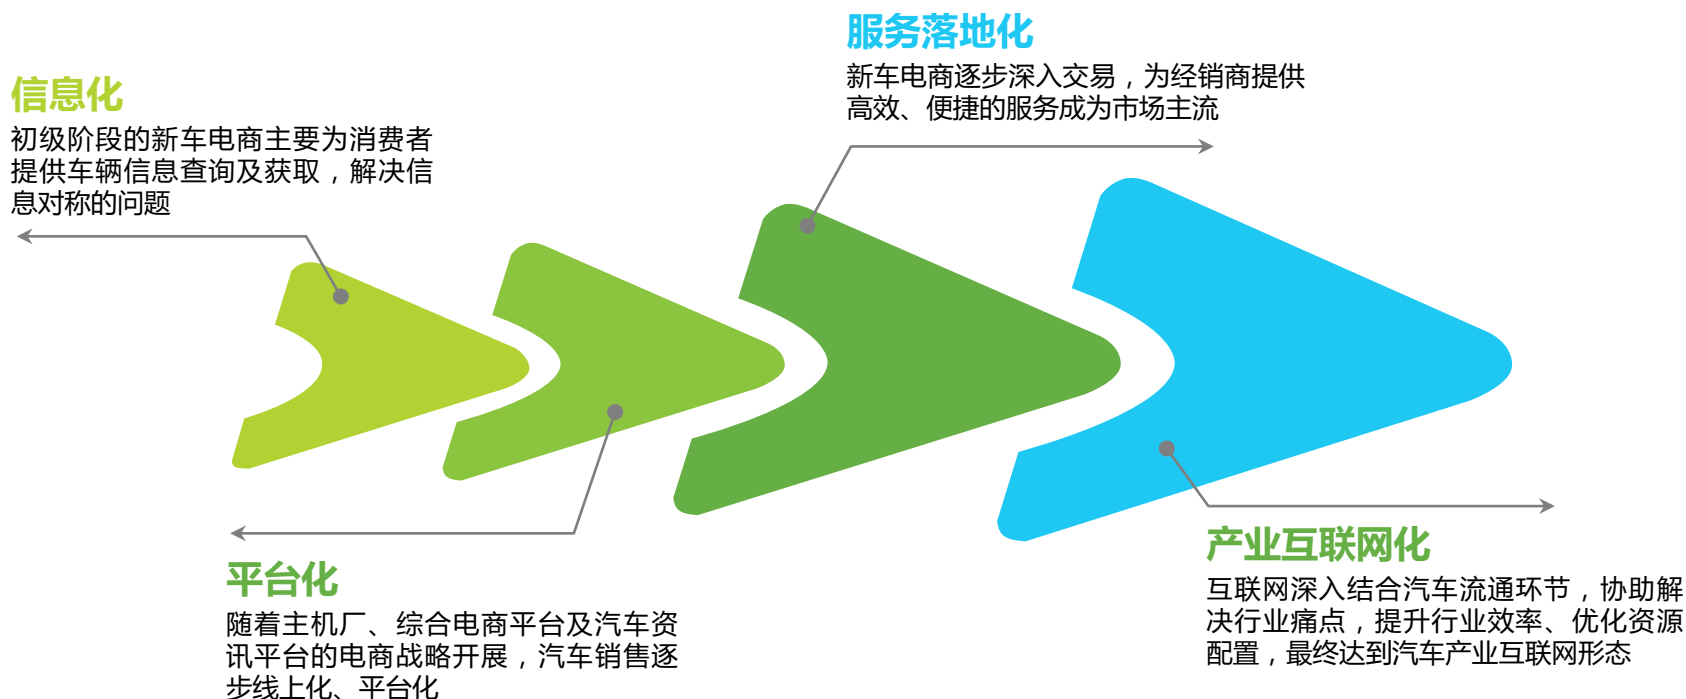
服务落地化

新车电商逐步深入交易，为经销商提供高效、便捷的服务成为市场主流

信息化

初级阶段的新车电商主要为消费者提供车辆信息查询及获取，解决信息对称的问题

平台化

随着主机厂、综合电商平台及汽车资讯平台的电商战略开展，汽车销售逐步线上化、平台化

产业互联网化

互联网深入结合汽车流通环节，协助解决行业痛点，提升行业效率、优化资源配置，最终达到汽车产业互联网形态